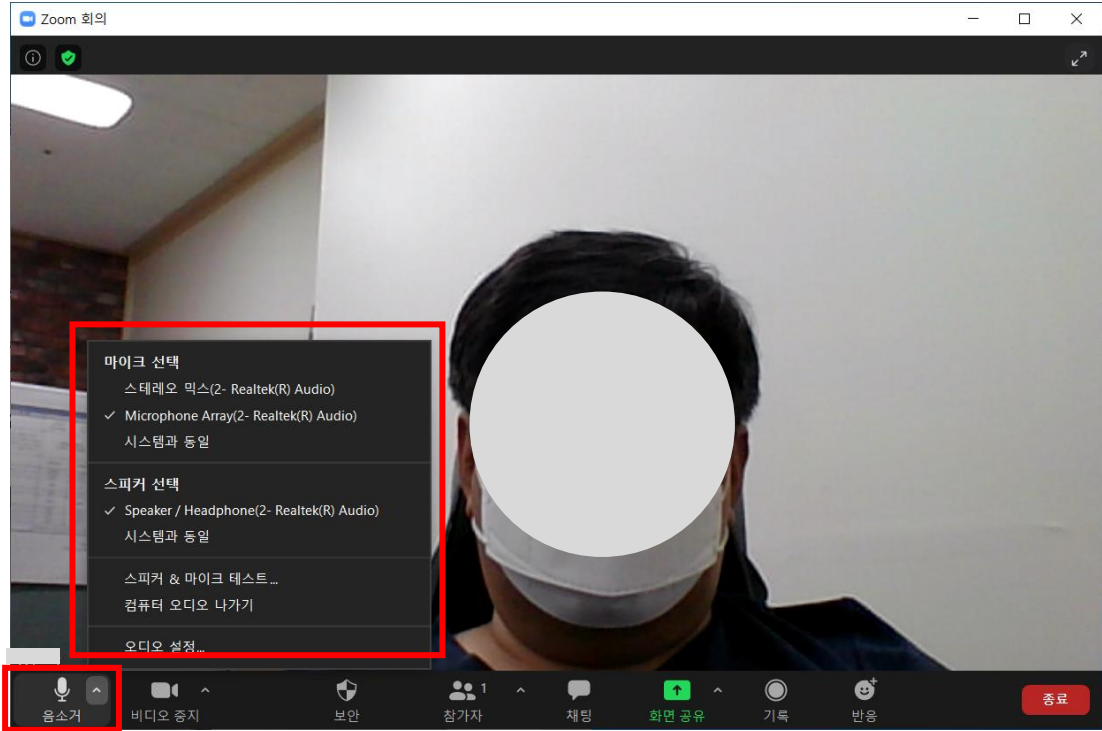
Zoom 회의

마이크 선택
스테레오 믹스(2- Realtek(R) Audio)
✓ Microphone Array(2- Realtek(R) Audio)
시스템과 동일

스피커 선택
✓ Speaker / Headphone(2- Realtek(R) Audio)
시스템과 동일

스피커 & 마이크 테스트...
컴퓨터 오디오 나가기

오디오 설정...

음소거
비디오 중지
보안
참가자 1
채팅
화면 공유
기록
반응
종료